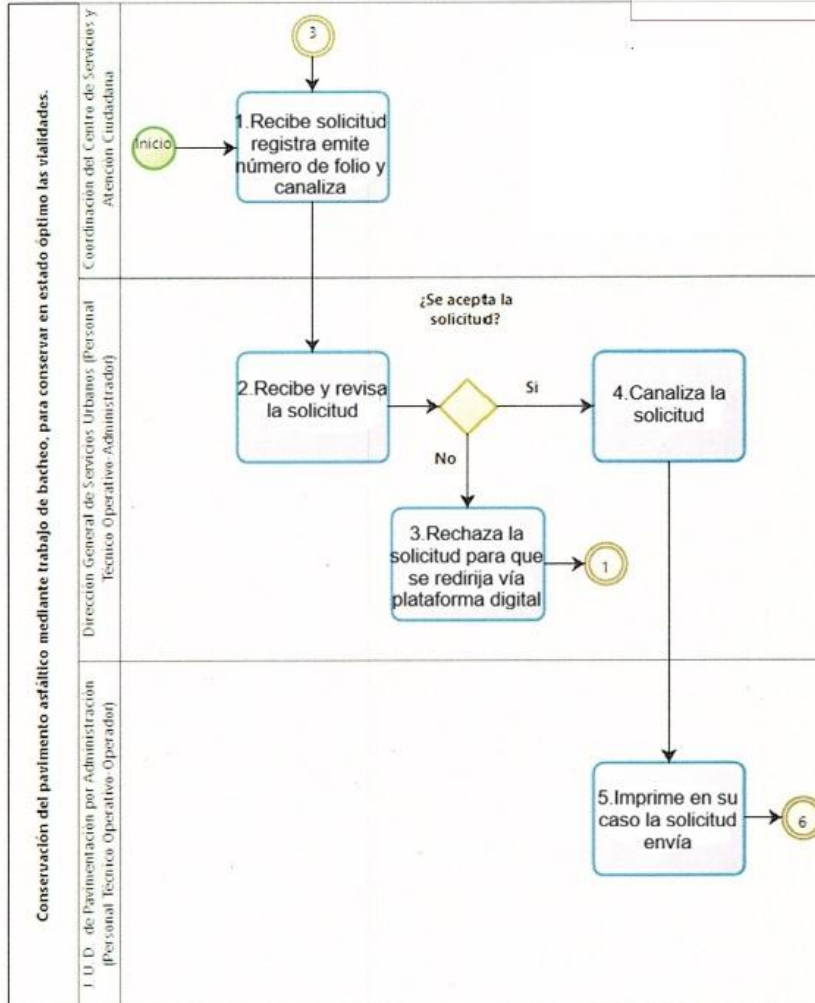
Conservación del pavimento asfáltico mediante trabajo de bacheo, para conservar en estado óptimo las vialidades.

Coordinación del Centro de Servicios y Atención Ciudadana

3

Inicio

1.Recibe solicitud registra emite número de folio y canaliza

Dirección General de Servicios Urbanos (Personal Técnico Operativo-Administrador)

¿Se acepta la solicitud?

2.Recibe y revisa la solicitud

Si

4.Canaliza la solicitud

No

3.Rechaza la solicitud para que se redirija vía plataforma digital

1

J.U.D. de Pavimentación por Administración (Personal Técnico Operativo-Operador)

5.Imprime en su caso la solicitud envía

6